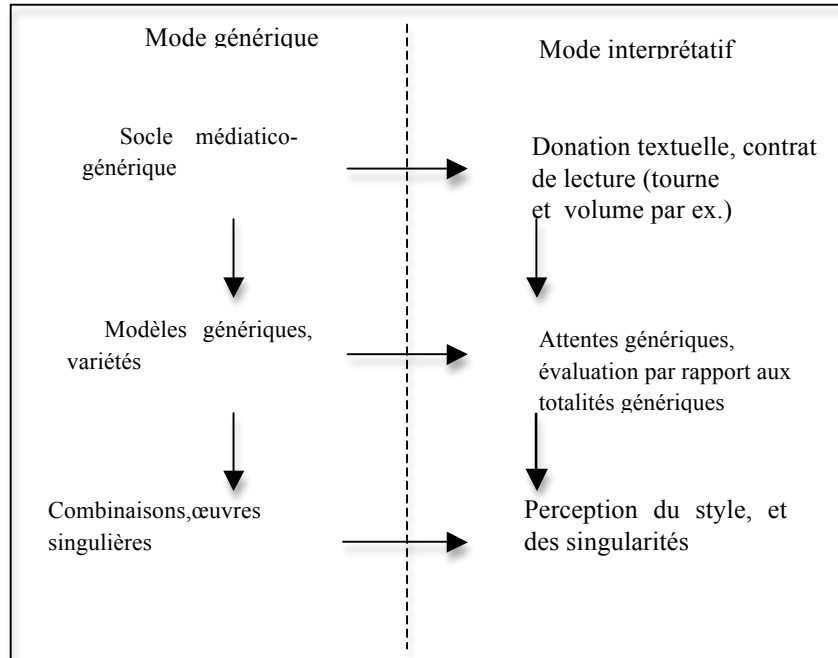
Mode générique

Mode interprétatif

Socle médiatico-générique

Donation textuelle, contrat de lecture (tourne et volume par ex.)

Modèles génériques, variétés

Attentes génériques, évaluation par rapport aux totalités génériques

Combinaisons,œuvres singulières

Perception du style, et des singularités